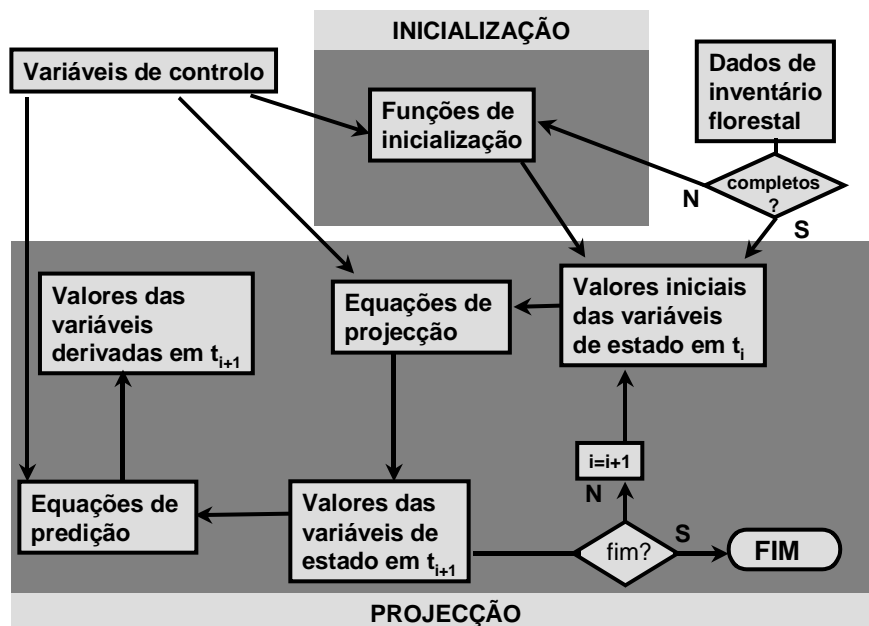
INICIALIZAÇÃO

Variáveis de controlo

Funções de inicialização

Dados de inventário florestal

completos ?

N

S

Valores das variáveis derivadas em $t_{i+1}$

Equações de projecção

Valores iniciais das variáveis de estado em $t_i$

i=i+1

N

Equações de predição

Valores das variáveis de estado em $t_{i+1}$

fim?

S

FIM

PROJECÇÃO